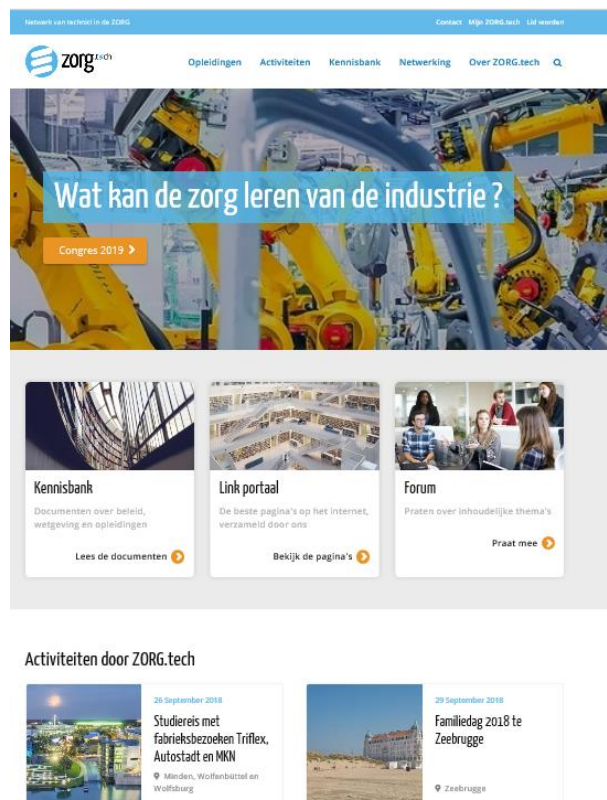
Netwerk van techniek in de ZORG

Contact Mijn ZORG.tech Lid worden

zorg.tech

Opleidingen Activiteiten Kennisbank Netwerking Over ZORG.tech

Wat kan de zorg leren van de industrie ?

Congres 2019

Kennisbank

Documenten over beleid, wetgeving en opleidingen

Lees de documenten

Link portaal

De beste pagina's op het internet, verzameld door ons

Bekijk de pagina's

Forum

Praten over inhoudelijke thema's

Praat mee

Activiteiten door ZORG.tech

26 September 2018

Studiereis met fabrieksbezoeken Triflex, Autostadt en MKN

Minden, Wolfenbüttel en Wolfsburg

29 September 2018

Familiedag 2018 te Zeebrugge

Zeebrugge